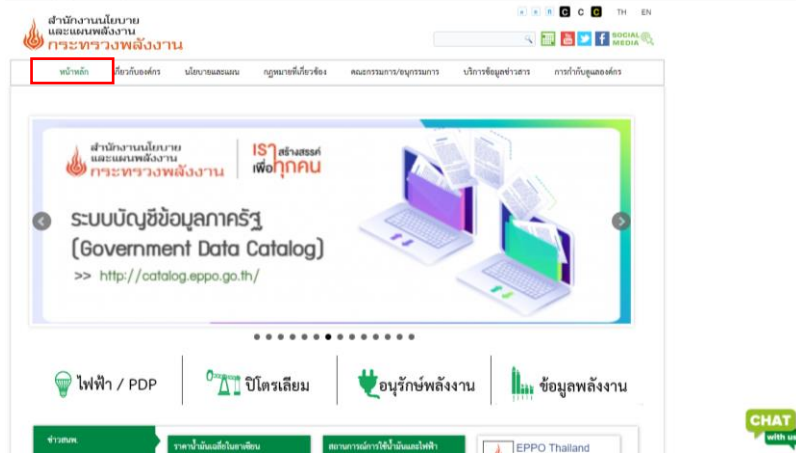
สำนักงานนโยบาย
และแผนพลังงาน
กระทรวงพลังงาน

a a a C C C TH EN

SOCIAL MEDIA

หน้าหลัก | เกี่ยวกับองค์กร | นโยบายและแผน | กฎหมายที่เกี่ยวข้อง | คณะกรรมการ/อนุกรรมการ | บริการข้อมูลข่าวสาร | การกำกับดูแลองค์กร

สำนักงานนโยบาย
และแผนพลังงาน
กระทรวงพลังงาน

เรา สร้างสรรค์
เพื่อ ทุกคน

ระบบบัญชีข้อมูลภาครัฐ
(Government Data Catalog)
>> http://catalog.eppo.go.th/

ไฟฟ้า / PDP
ปิโตรเลียม
อนุรักษ์พลังงาน
ข้อมูลพลังงาน

ข่าวสนพ.
ราคาน้ำมันเชื้อเพลิงในอาเซียน
สถานการณ์การใช้น้ำมันและไฟฟ้า
EPPO Thailand

CHAT
with us